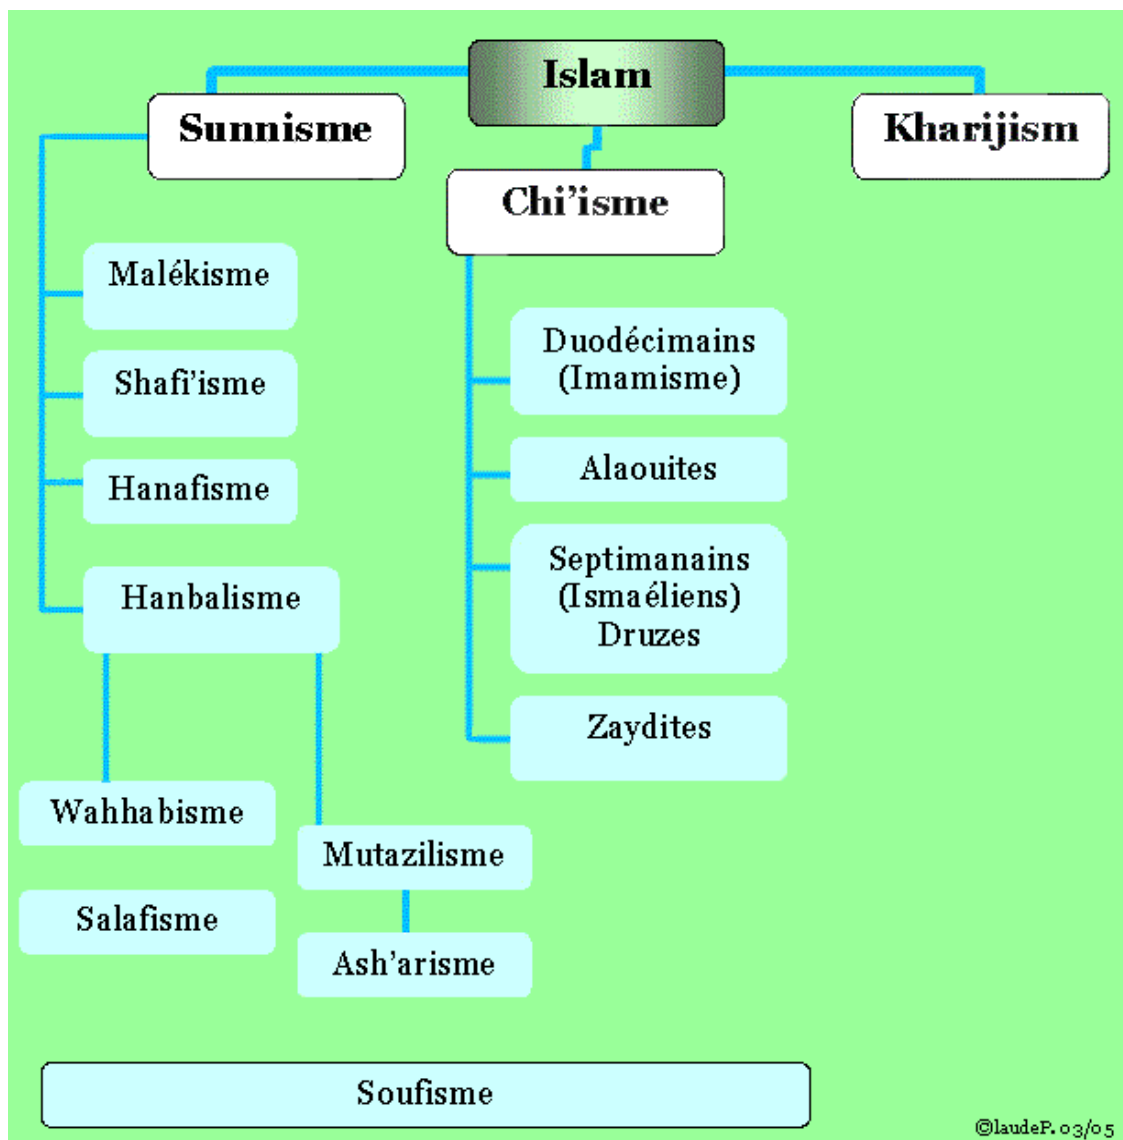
Islam

Sunnisme

Chi’isme

Kharijism

Malékisme

Shafi’isme

Hanafisme

Hanbalisme

Wahhabisme

Salafisme

Mutazilisme

Ash’arisme

Duodécimains (Imamisme)

Alaouites

Septimanains (Ismaéliens) Druzes

Zaydites

Soufisme

©laudeP. 03/05